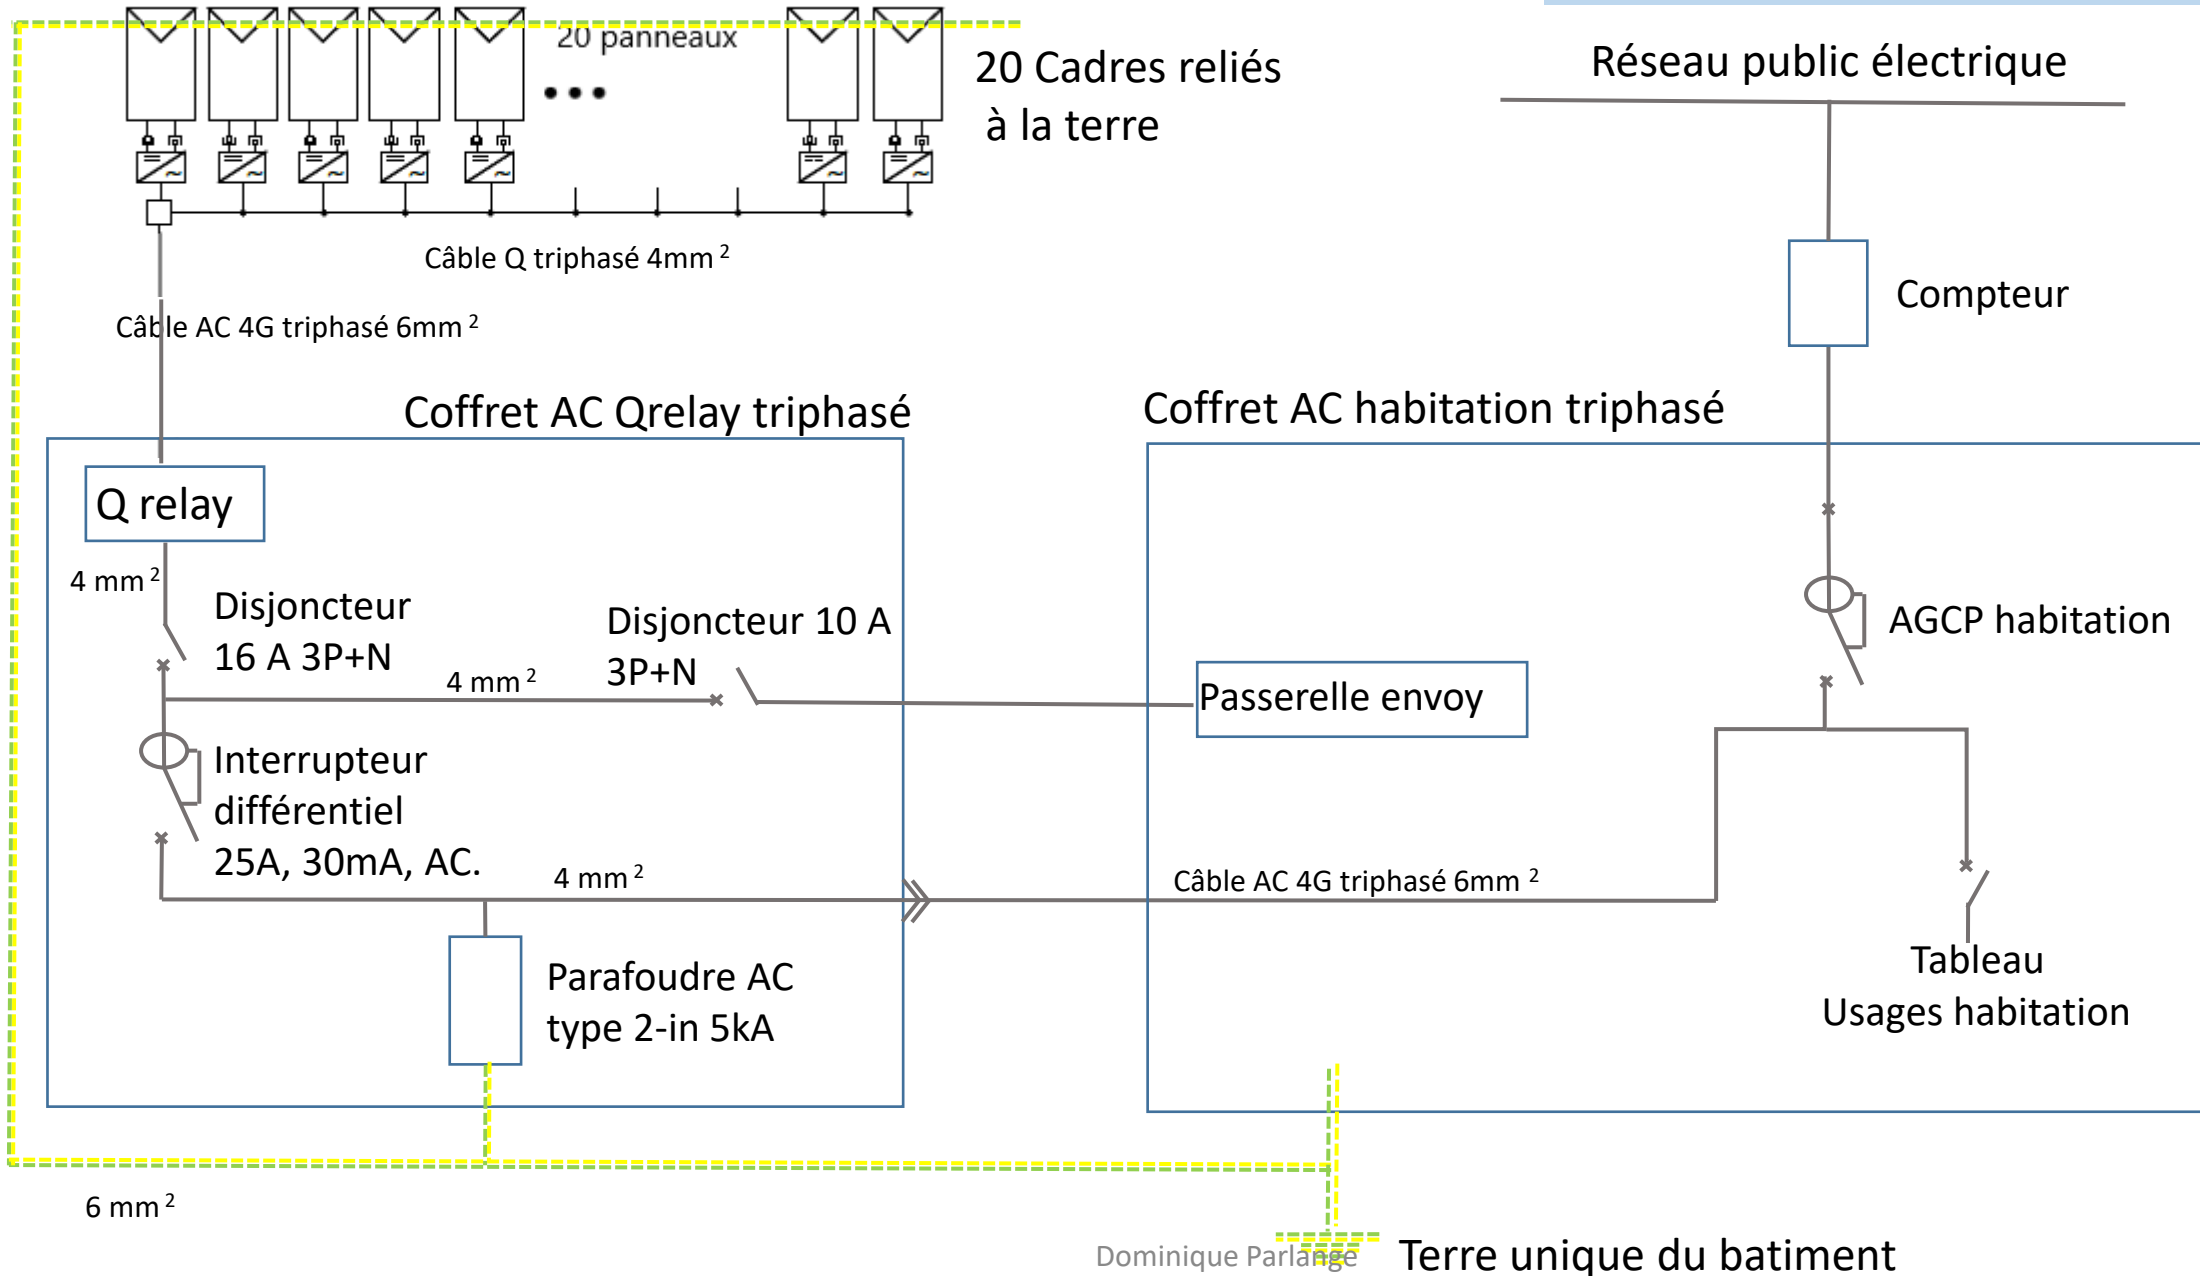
20 panneaux

20 Cadres reliés à la terre

Réseau public électrique

Câble Q triphasé 4mm $^2$

Compteur

Câble AC 4G triphasé 6mm $^2$

Coffret AC Qrelay triphasé

Coffret AC habitation triphasé

Q relay

4 mm $^2$

Disjoncteur 16 A 3P+N

4 mm $^2$

Disjoncteur 10 A 3P+N

Passerelle envoy

AGCP habitation

Interrupteur différentiel 25A, 30mA, AC.

4 mm $^2$

Câble AC 4G triphasé 6mm $^2$

Parafoudre AC type 2-in 5kA

Tableau Usages habitation

6 mm $^2$

Dominique Parlange

Terre unique du batiment